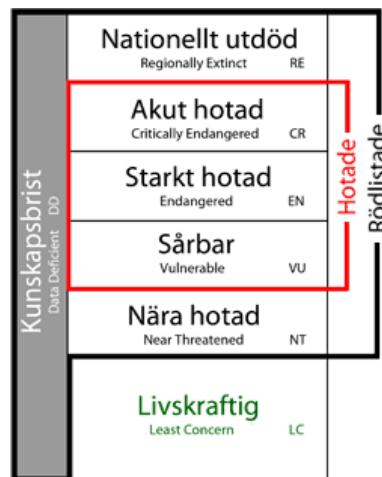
Nationellt utdöd
Regionally Extinct RE

Akut hotad
Critically Endangered CR

Starkt hotad
Endangered EN

Sårbar
Vulnerable VU

Nära hotad
Near Threatened NT

Livskraftig
Least Concern LC

Kunskapsbrist
Data Deficient DD

Hotade

Rödlistade